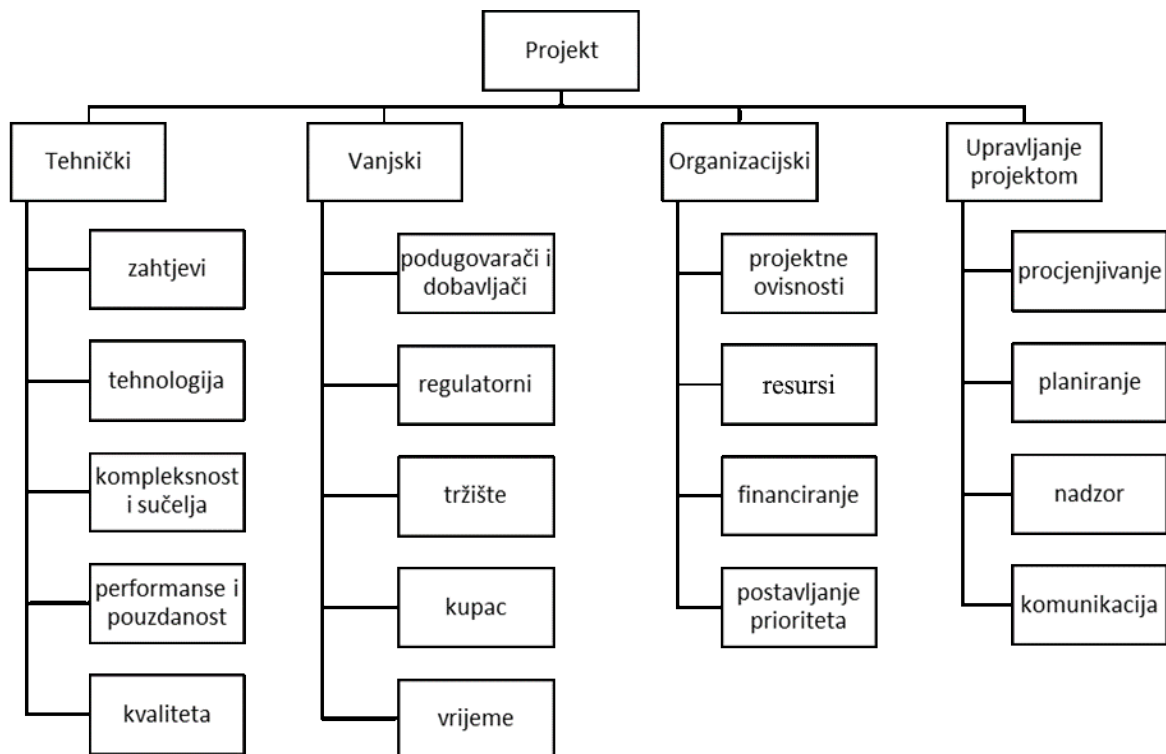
Projekt

Tehnički

zahtjevi

tehnologija

kompleksnost i sučelja

performanse i pouzdanost

kvaliteta

Vanjski

podugovarači i dobavljači

regulatorni

tržište

kupac

vrijeme

Organizacijski

projektne ovisnosti

resursi

financiranje

postavljanje prioriteta

Upravljanje projektom

procjenjivanje

planiranje

nadzor

komunikacija